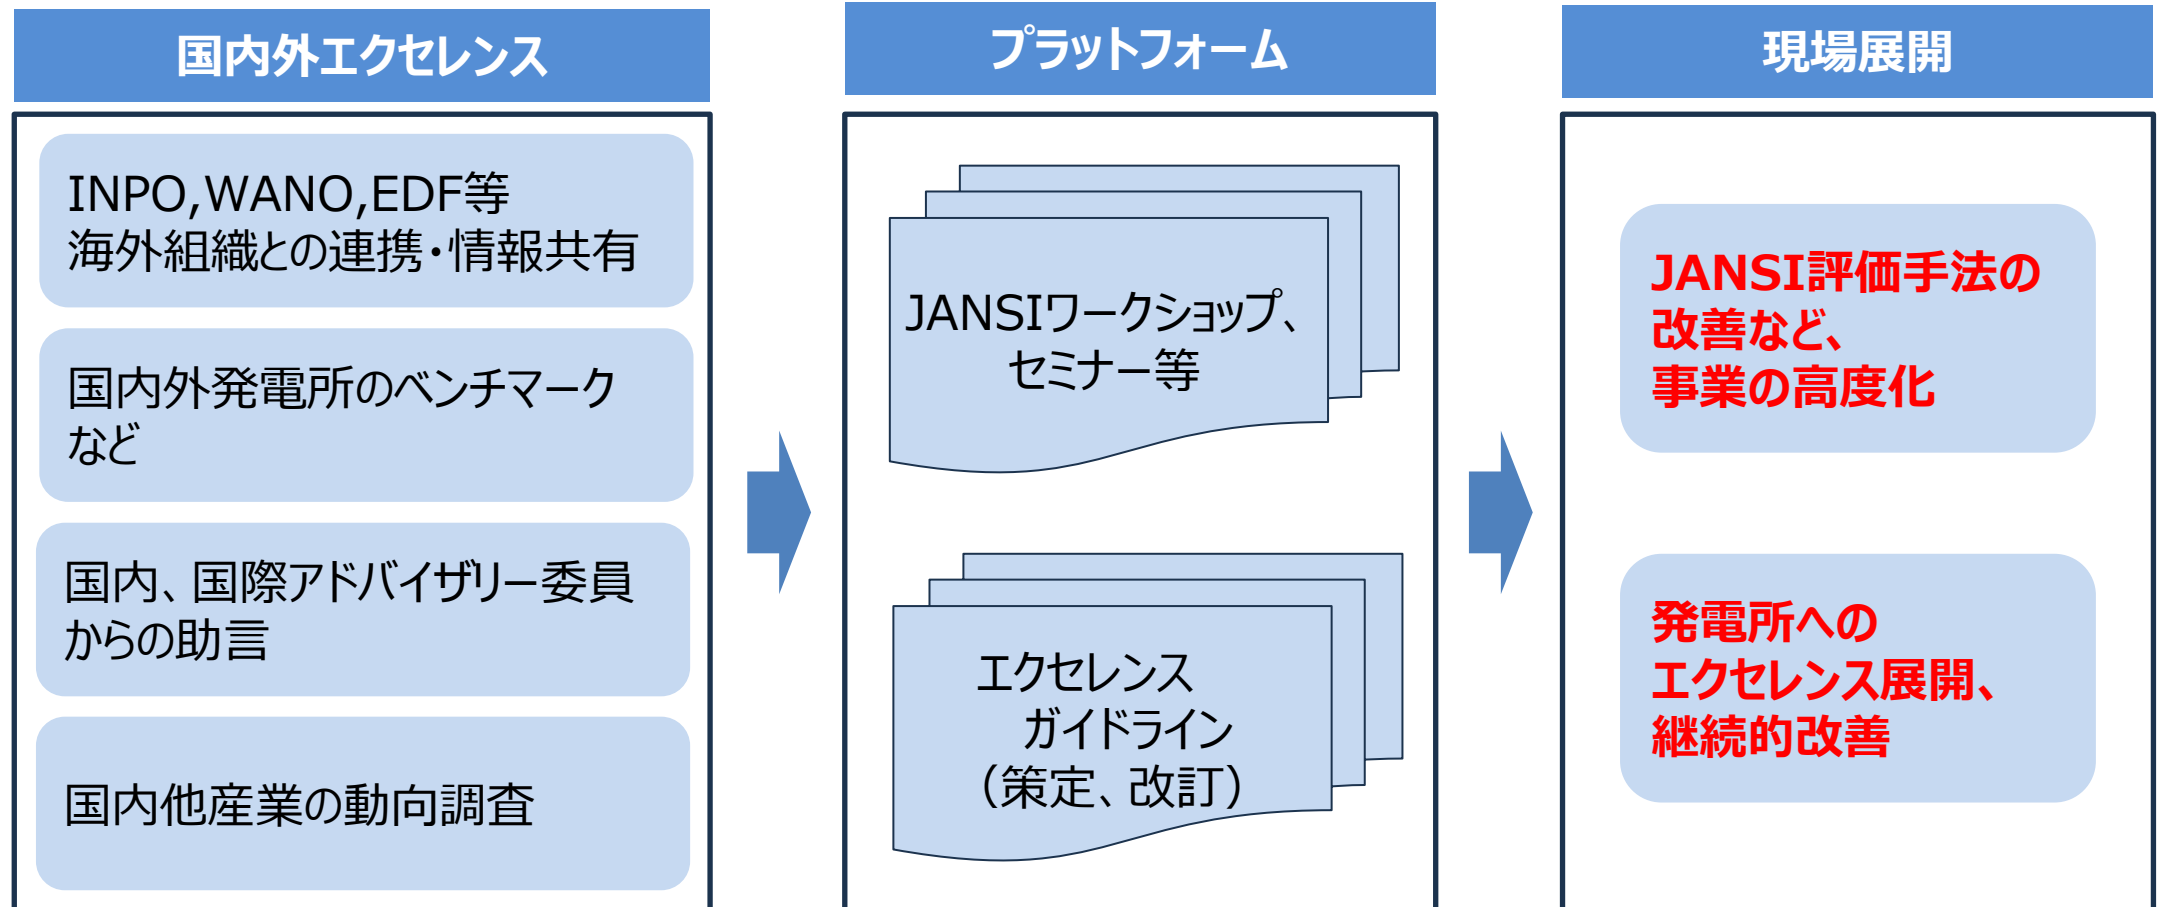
国内外エクセレンス

INPO,WANO,EDF等
海外組織との連携・情報共有

国内外発電所のベンチマーク
など

国内、国際アドバイザリー委員
からの助言

国内他産業の動向調査

プラットフォーム

JANSIワークショップ、
セミナー等

エクセレンス
ガイドライン
（策定、改訂）

現場展開

JANSI評価手法の
改善など、
事業の高度化

発電所への
エクセレンス展開、
継続的改善